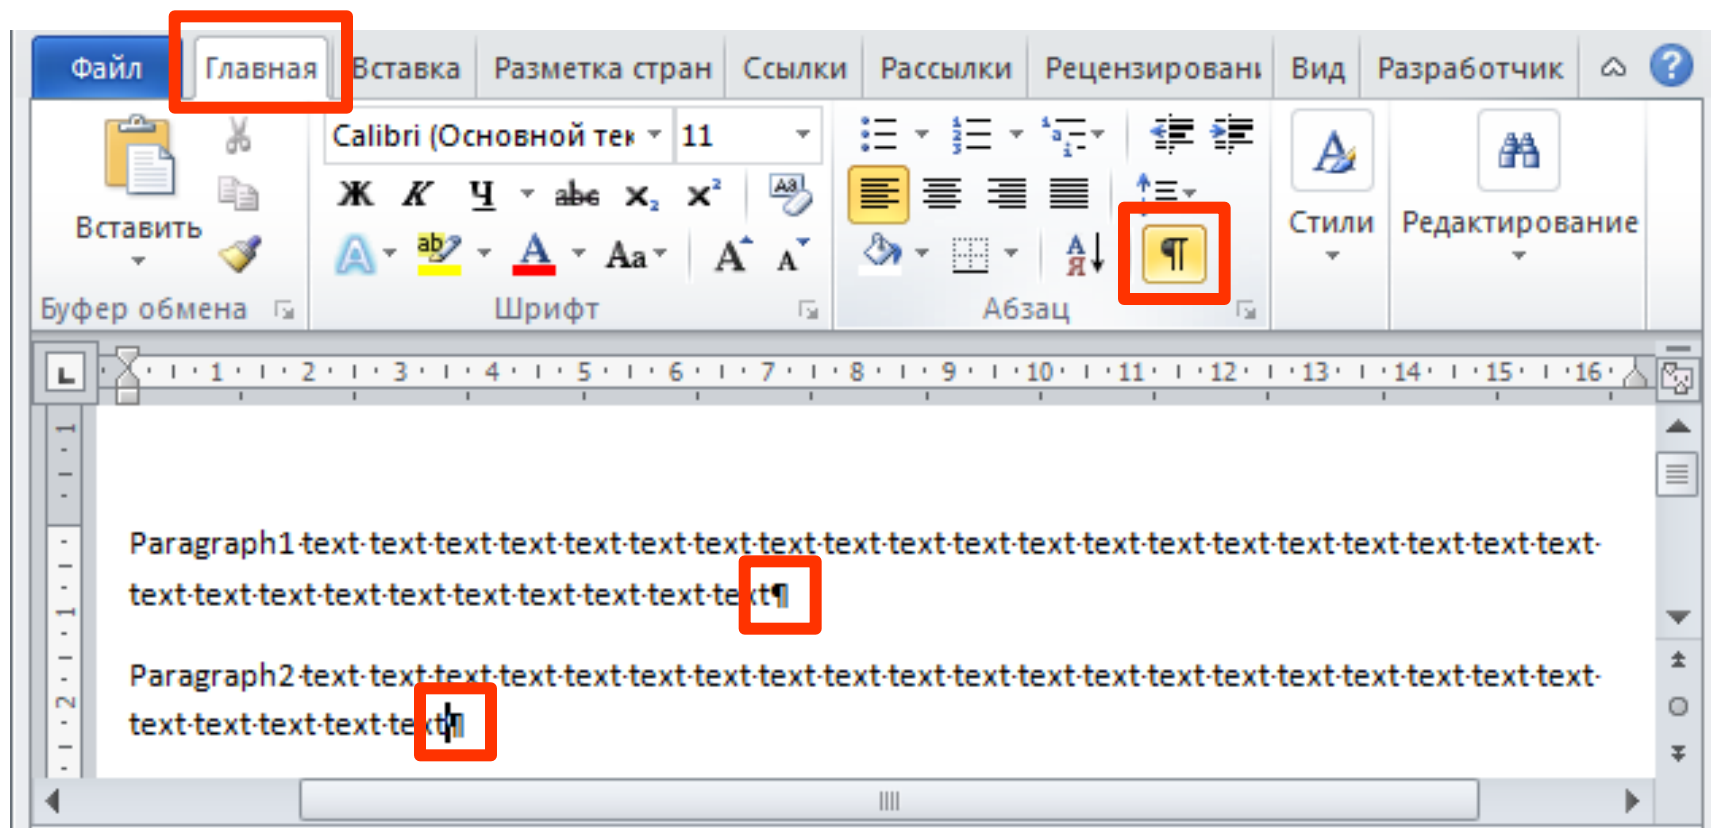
Файл | Главная | Вставка | Разметка стран | Ссылки | Рассылки | Рецензировани | Вид | Разработчик

Вставить

Буфер обмена

Calibri (Основной тек | 11

Ж К Ч abc $x_2$ $x^2$

Aa

Шрифт

¶

Абзац

Стили

Редактирование

1 2 3 4 5 6 7 8 9 10 11 12 13 14 15 16

Paragraph1·text·text·text·text·text·text·text·text·text·text·text·text·text·text·text·text·text·text·text·text·text·text·text·text·text·text·text·text·text·text¶

Paragraph2·text·text·text·text·text·text·text·text·text·text·text·text·text·text·text·text·text·text·text·text·text·text·text·text·text·text¶